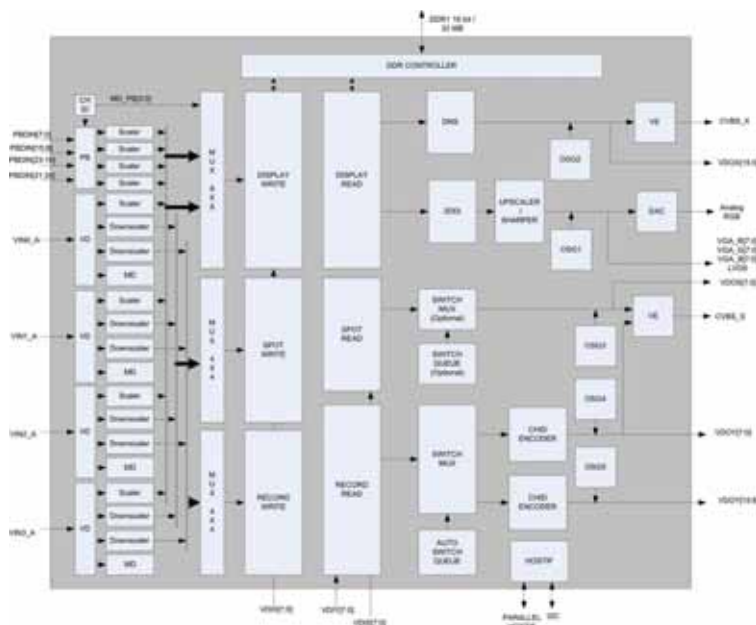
DDR1 16-bit / 32 MB

DDR CONTROLLER

MD_PB[7:0]

PBDIN[7:0]
PBDIN[15:8]
PBDIN[23:16]
PBDIN[31:24]

PB

Scaler
Scaler
Scaler
Scaler

VIN0_A

VD

Scaler
Downscaler
Downscaler
MD

VIN1_A

VD

Scaler
Downscaler
Downscaler
MD

VIN2_A

VD

Scaler
Downscaler
Downscaler
MD

VIN3_A

VD

Scaler
Downscaler
Downscaler
MD

MUX 8X4

MUX 4X4

MUX 4X4

DISPLAY WRITE

SPOT WRITE

RECORD WRITE

DISPLAY READ

SPOT READ

RECORD READ

DNS

DDS

OSG2

OSG1

UPSCALER / SHARPER

VE

DAC

CVBS_A

VDO0[15:0]

Analog RGB

VGA_R[7:0]
VGA_G[7:0]
VGA_B[7:0]
LVDS

VDO2[7:0]

SWITCH MUX (Optional)

SWITCH QUEUE (Optional)

SWITCH MUX

AUTO SWITCH QUEUE

OSG3

OSG4

OSG5

CH/ID ENCODER

CH/ID ENCODER

HOSTIF

VE

CVBS_S

VDO1[7:0]

VDO1[15:8]

VDI0[7:0]

VDI1[7:0]

VDI0[7:0]

PARALLEL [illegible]

I2C